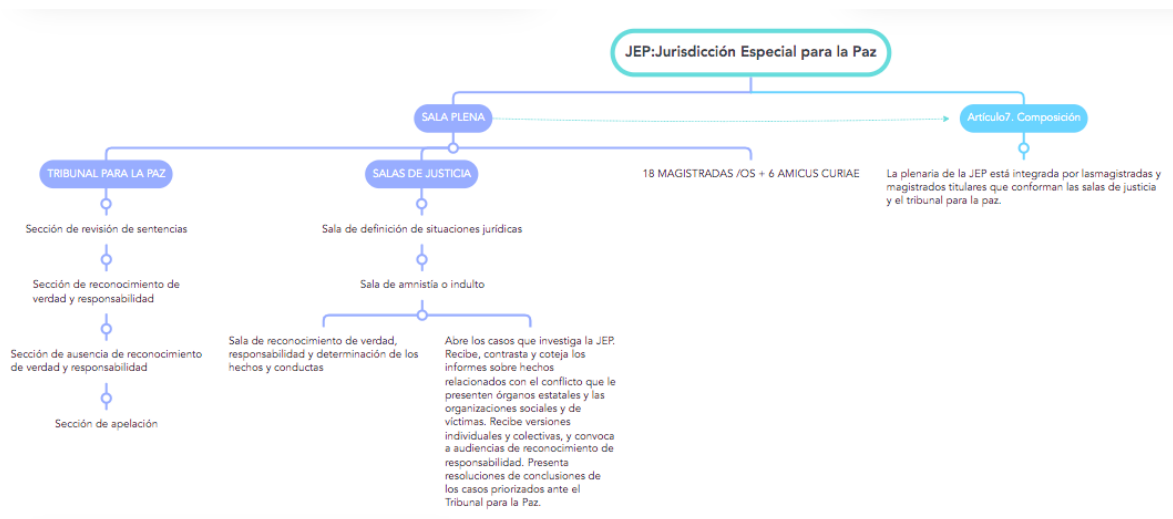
JEP:Jurisdicción Especial para la Paz

SALA PLENA

Artículo7. Composición

La plenaria de la JEP está integrada por lasmagistradas y magistrados titulares que conforman las salas de justicia y el tribunal para la paz.

TRIBUNAL PARA LA PAZ

SALAS DE JUSTICIA

18 MAGISTRADAS /OS + 6 AMICUS CURIAE

Sección de revisión de sentencias

Sección de reconocimiento de verdad y responsabilidad

Sección de ausencia de reconocimiento de verdad y responsabilidad

Sección de apelación

Sala de definición de situaciones jurídicas

Sala de amnistía o indulto

Sala de reconocimiento de verdad, responsabilidad y determinación de los hechos y conductas

Abre los casos que investiga la JEP. Recibe, contrasta y coteja los informes sobre hechos relacionados con el conflicto que le presenten órganos estatales y las organizaciones sociales y de víctimas. Recibe versiones individuales y colectivas, y convoca a audiencias de reconocimiento de responsabilidad. Presenta resoluciones de conclusiones de los casos priorizados ante el Tribunal para la Paz.